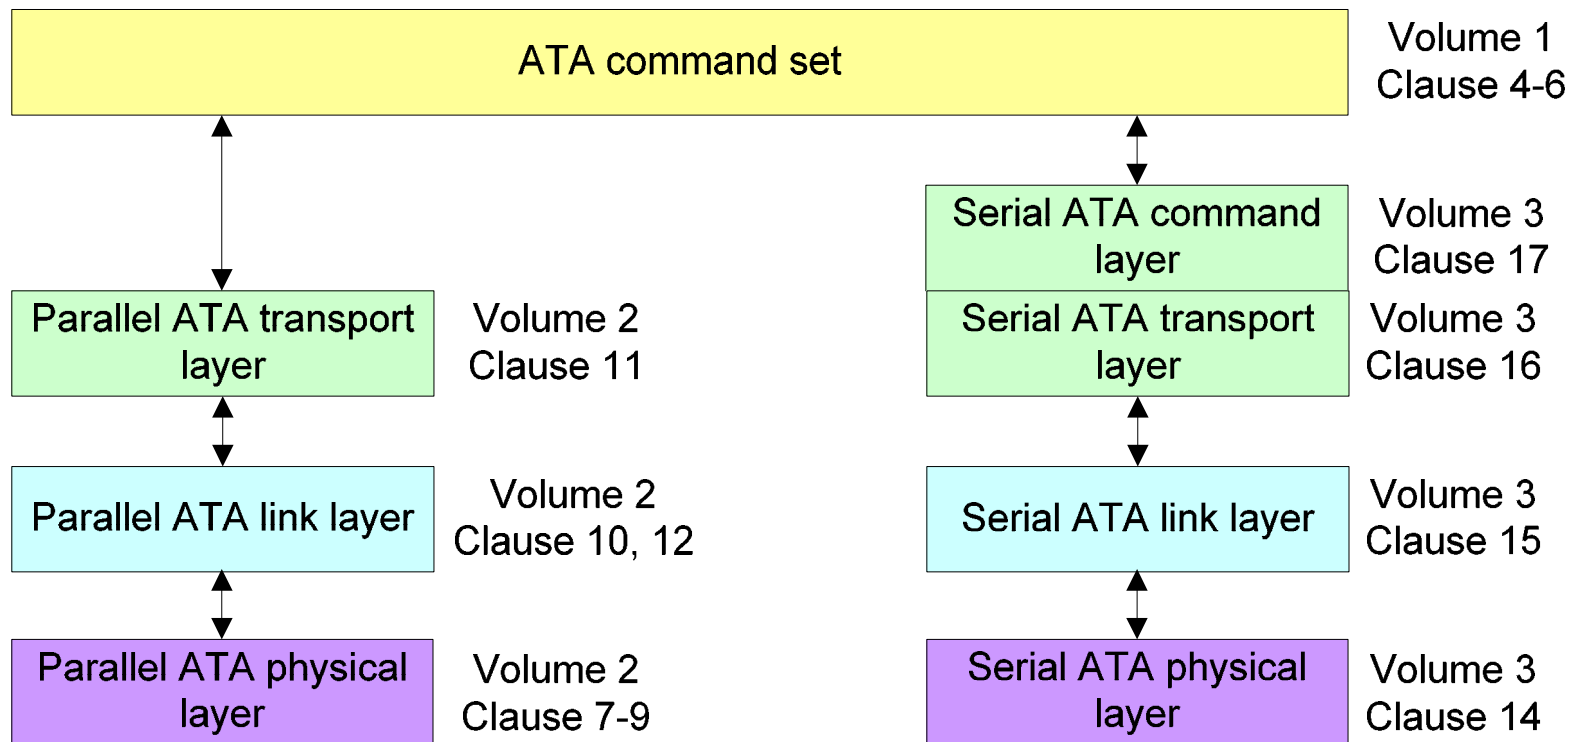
ATA command set

Volume 1
Clause 4-6

Serial ATA command layer

Volume 3
Clause 17

Parallel ATA transport layer

Volume 2
Clause 11

Serial ATA transport layer

Volume 3
Clause 16

Parallel ATA link layer

Volume 2
Clause 10, 12

Serial ATA link layer

Volume 3
Clause 15

Parallel ATA physical layer

Volume 2
Clause 7-9

Serial ATA physical layer

Volume 3
Clause 14